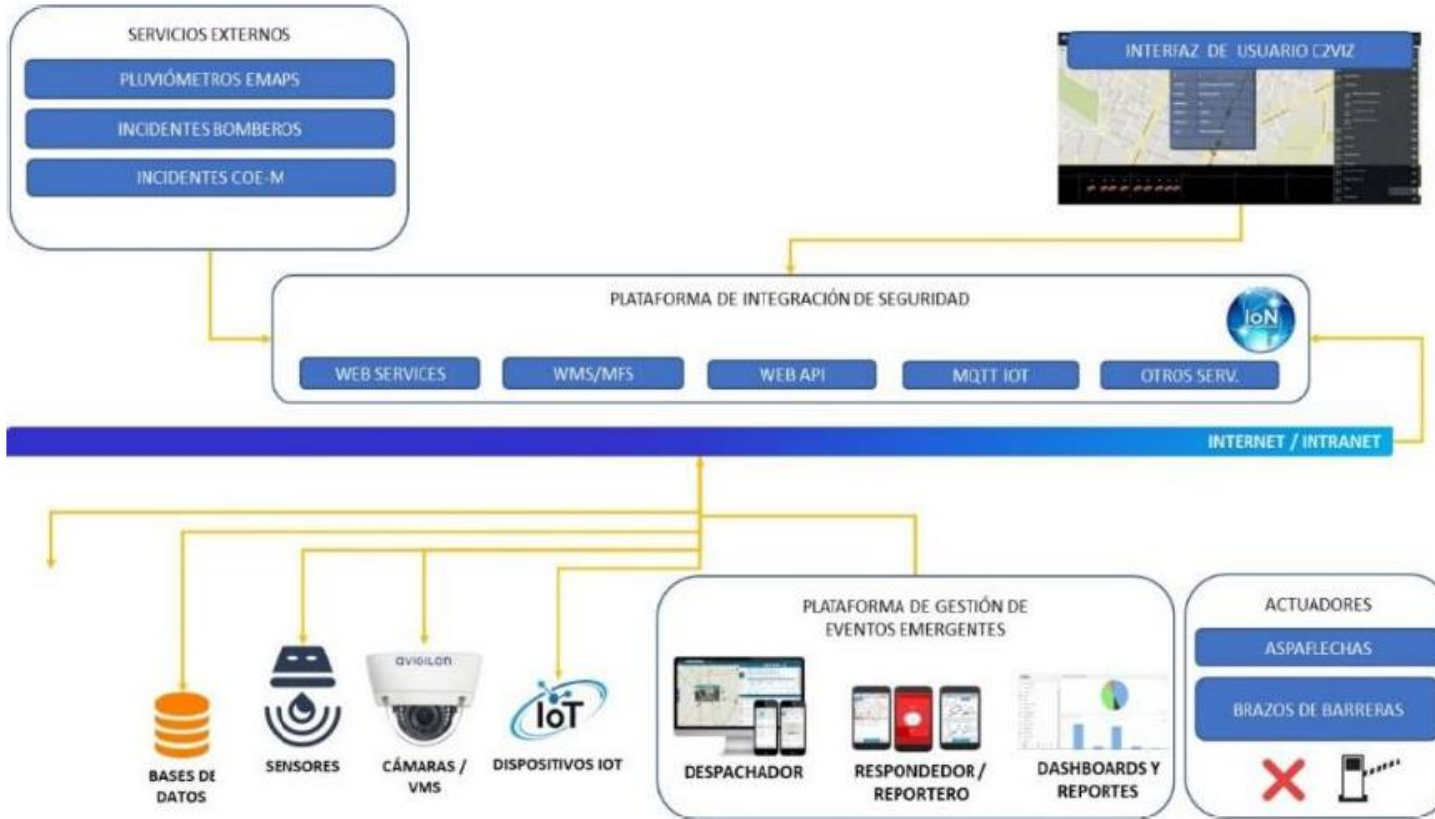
SERVICIOS EXTERNOS

PLUVIÓMETROS EMAPS

INCIDENTES BOMBEROS

INCIDENTES COE-M

INTERFAZ DE USUARIO C2VIZ

PLATAFORMA DE INTEGRACIÓN DE SEGURIDAD

IoN

WEB SERVICES

WMS/MFS

WEB API

MQTT IOT

OTROS SERV.

INTERNET / INTRANET

PLATAFORMA DE GESTIÓN DE EVENTOS EMERGENTES

ACTUADORES

ASPAFLECHAS

BRAZOS DE BARRERAS

avigilon

IoT

BASES DE DATOS

SENSORES

CÁMARAS / VMS

DISPOSITIVOS IOT

DESPACHADOR

RESPONDEDOR / REPORTERO

DASHBOARDS Y REPORTES